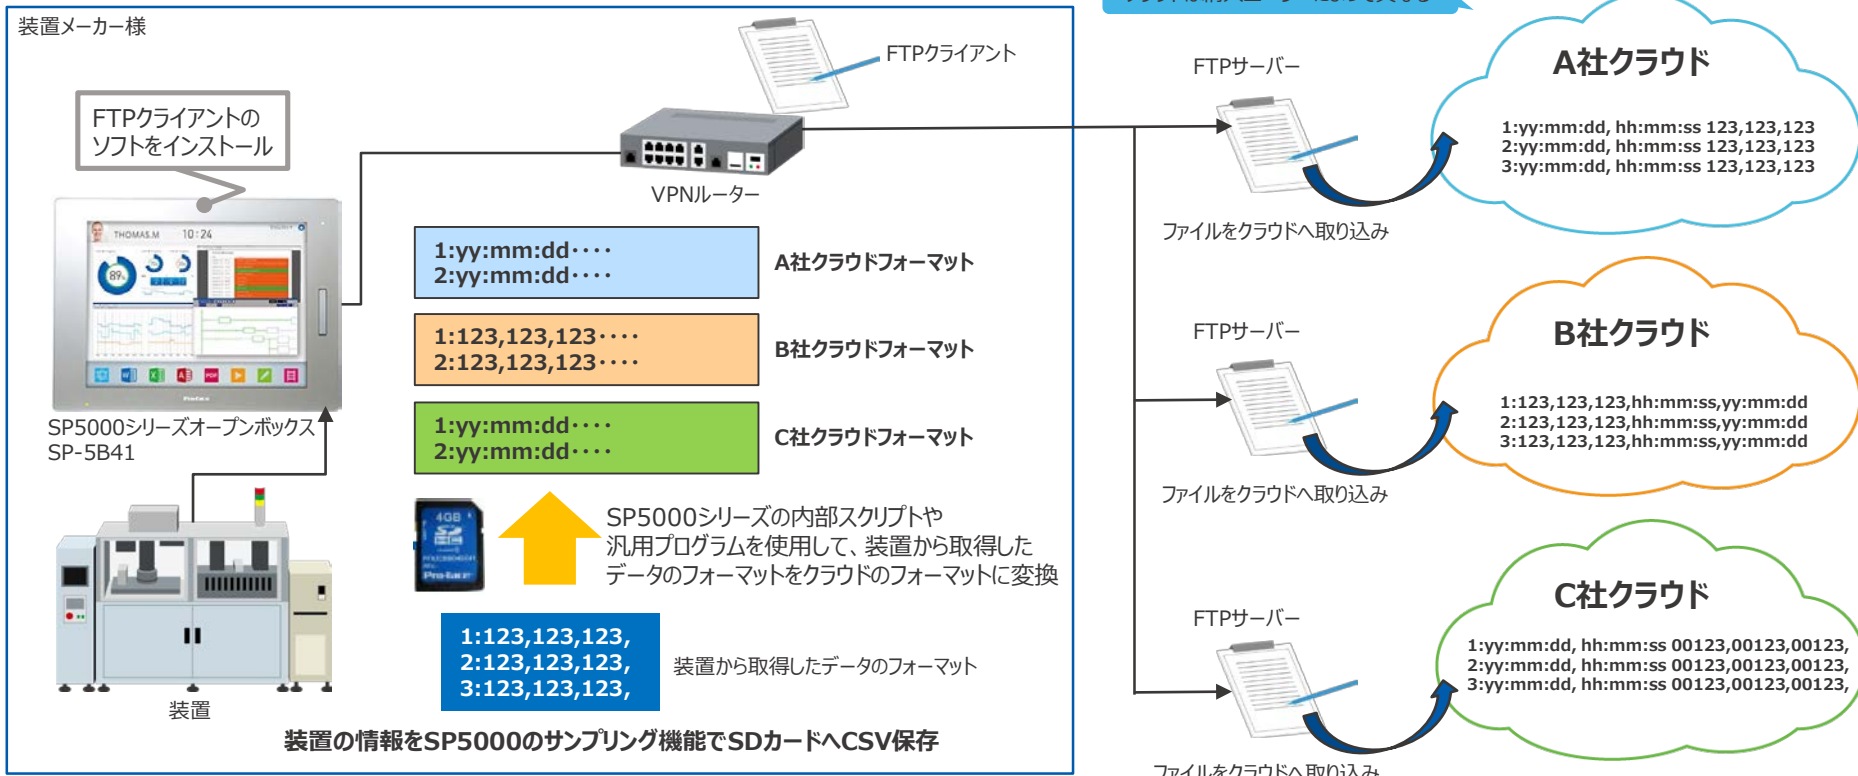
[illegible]

装置メーカー様

FTPクライアントのソフトをインストール

THOMAS.M 10:24

89%

SP5000シリーズオープンボックス
SP-5B41

装置

FTPクライアント

VPNルーター

1:yy:mm:dd････
2:yy:mm:dd････

A社クラウドフォーマット

1:123,123,123････
2:123,123,123････

B社クラウドフォーマット

1:yy:mm:dd････
2:yy:mm:dd････

C社クラウドフォーマット

4GB
Pro-face

SP5000シリーズの内部スクリプトや汎用プログラムを使用して、装置から取得したデータのフォーマットをクラウドのフォーマットに変換

1:123,123,123,
2:123,123,123,
3:123,123,123,

装置から取得したデータのフォーマット

装置の情報をSP5000のサンプリング機能でSDカードへCSV保存

FTPサーバー

ファイルをクラウドへ取り込み

A社クラウド

1:yy:mm:dd, hh:mm:ss 123,123,123
2:yy:mm:dd, hh:mm:ss 123,123,123
3:yy:mm:dd, hh:mm:ss 123,123,123

FTPサーバー

ファイルをクラウドへ取り込み

B社クラウド

1:123,123,123,hh:mm:ss,yy:mm:dd
2:123,123,123,hh:mm:ss,yy:mm:dd
3:123,123,123,hh:mm:ss,yy:mm:dd

FTPサーバー

ファイルをクラウドへ取り込み

C社クラウド

1:yy:mm:dd, hh:mm:ss 00123,00123,00123,
2:yy:mm:dd, hh:mm:ss 00123,00123,00123,
3:yy:mm:dd, hh:mm:ss 00123,00123,00123,